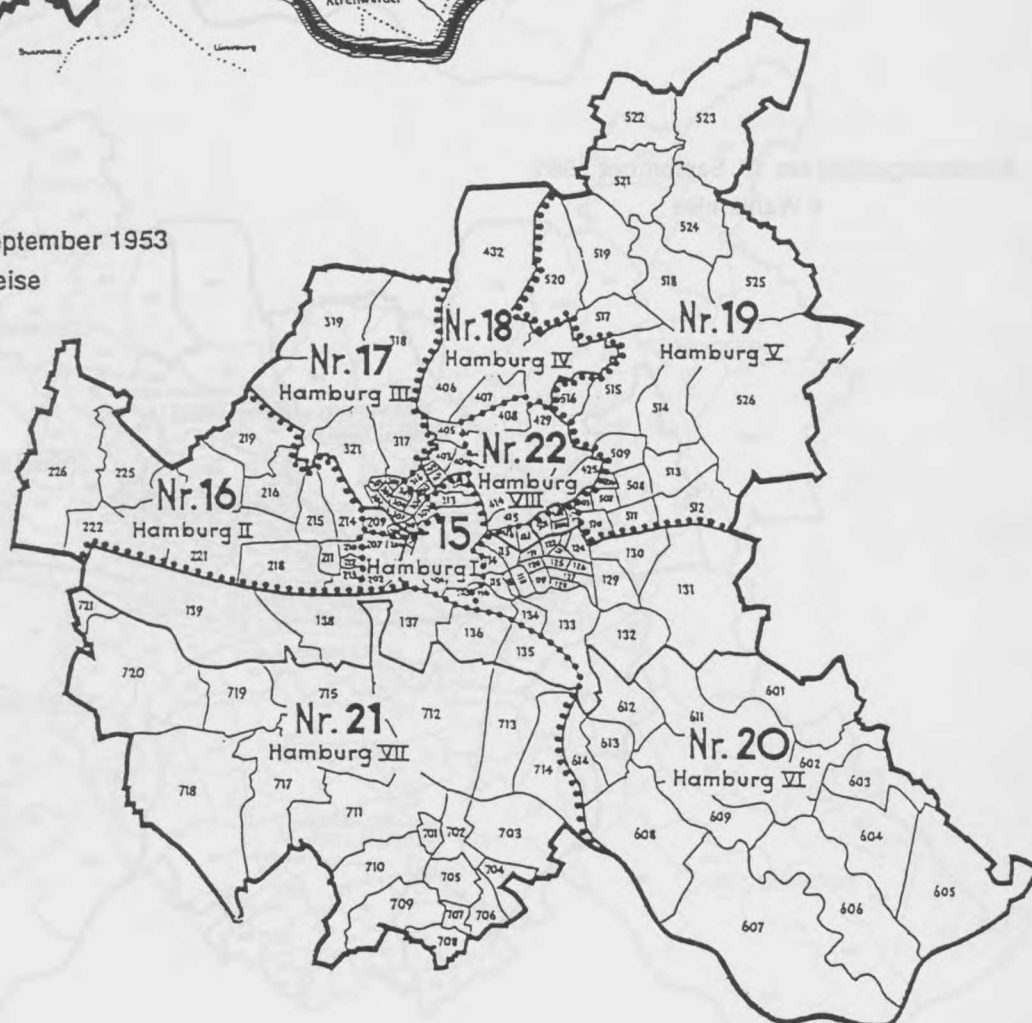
eptember 1953
eise

Nr. 17
Hamburg III

Nr. 18
Hamburg IV

Nr. 19
Hamburg V

Nr. 16
Hamburg II

Nr. 22
Hamburg VIII

15
Hamburg I

Nr. 21
Hamburg VII

Nr. 20
Hamburg VI

522 523 521 524 519 432 520 518 525 517 319 318 406 407 515 516 514 526 408 429 405 219 321 317 509 513 226 225 216 508 215 214 209 507 511 512 222 221 130 211 218 129 131 721 139 138 137 136 134 133 135 132 720 719 715 712 713 601 611 612 613 614 714 602 603 718 717 711 609 701 702 703 604 608 710 705 704 709 707 706 605 606 607 708